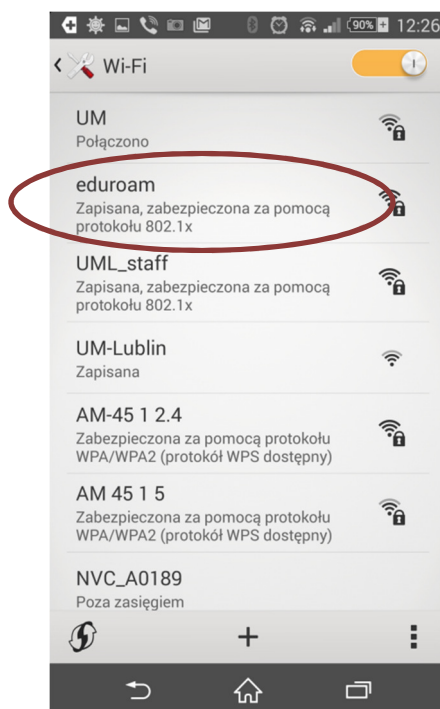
90% 12:26

Wi-Fi

UM
Połączono

eduroam
Zapisana, zabezpieczona za pomocą protokołu 802.1x

UML_staff
Zapisana, zabezpieczona za pomocą protokołu 802.1x

UM-Lublin
Zapisana

AM-45 1 2.4
Zabezpieczona za pomocą protokołu WPA/WPA2 (protokół WPS dostępny)

AM 45 1 5
Zabezpieczona za pomocą protokołu WPA/WPA2 (protokół WPS dostępny)

NVC_A0189
Poza zasięgiem

+